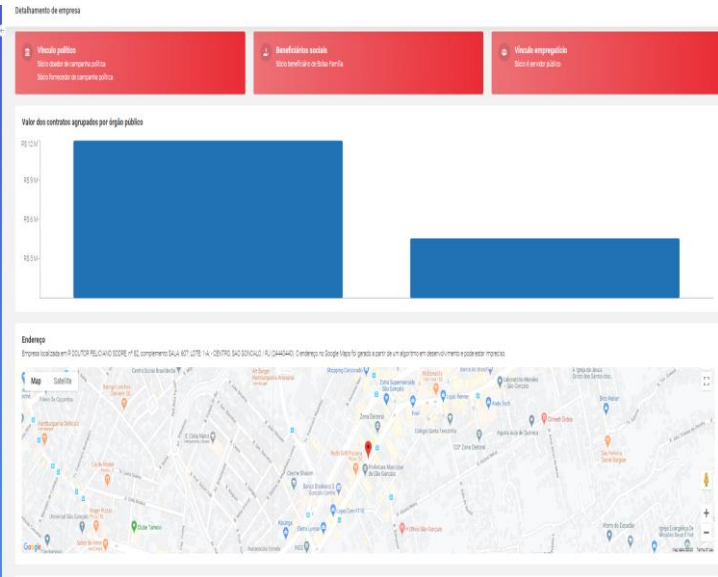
Detalhamento de empresa

Vínculo político
Sócio doador de campanha política
Sócio fornecedor de campanha política

Beneficiários sociais
Sócio beneficiário de Bolsa Família

Vínculo empregatício
Sócio é servidor público

Valor dos contratos agrupados por órgão público

R$ 12 M
R$ 9 M
R$ 6 M
R$ 3 M

Endereço
Empresa localizada em R DOUTOR FELICIANO SODRE, nº 82, complemento SALA: 607; LOTE: 1-A; - CENTRO, SAO GONCALO / RJ (24440440). O endereço no Google Maps foi gerado a partir de um algoritmo em desenvolvimento e pode estar impreciso.

Map Satellite

Zona Central
Prefeitura Municipal de São Gonçalo
Clube Tamoio
Google